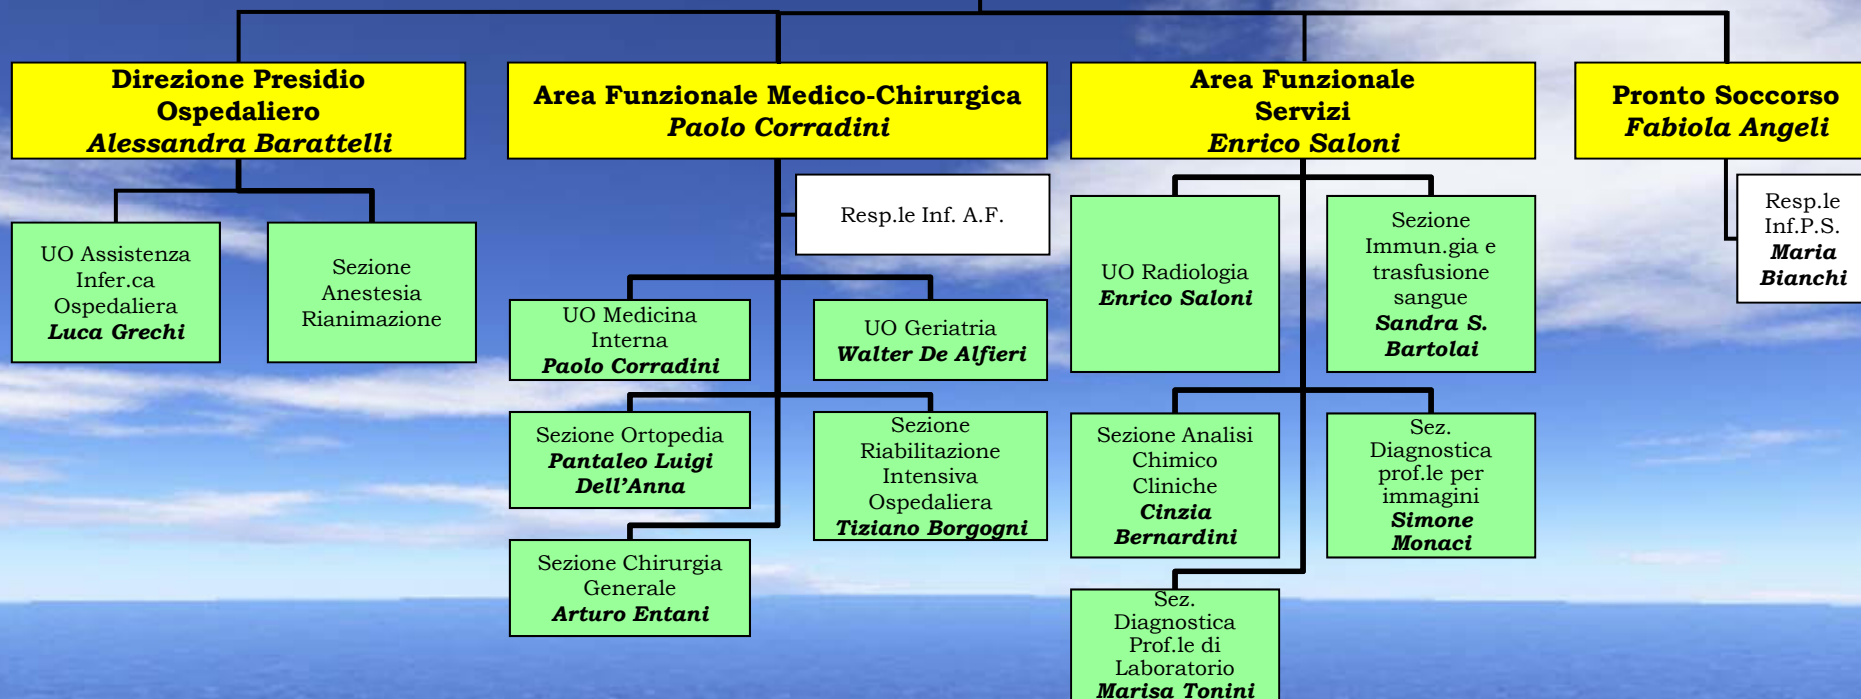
Direzione Presidio Ospedaliero
Alessandra Barattelli

UO Assistenza Infer.ca Ospedaliera
Luca Grechi

Sezione Anestesia Rianimazione

Area Funzionale Medico-Chirurgica
Paolo Corradini

Resp.le Inf. A.F.

UO Medicina Interna
Paolo Corradini

UO Geriatria
Walter De Alfieri

Sezione Ortopedia
Pantaleo Luigi Dell'Anna

Sezione Riabilitazione Intensiva Ospedaliera
Tiziano Borgogni

Sezione Chirurgia Generale
Arturo Entani

Area Funzionale Servizi
Enrico Saloni

UO Radiologia
Enrico Saloni

Sezione Immun.gia e trasfusione sangue
Sandra S. Bartolai

Sezione Analisi Chimico Cliniche
Cinzia Bernardini

Sez. Diagnostica prof.le per immagini
Simone Monaci

Sez. Diagnostica Prof.le di Laboratorio
Marisa Tonini

Pronto Soccorso
Fabiola Angeli

Resp.le Inf.P.S.
Maria Bianchi